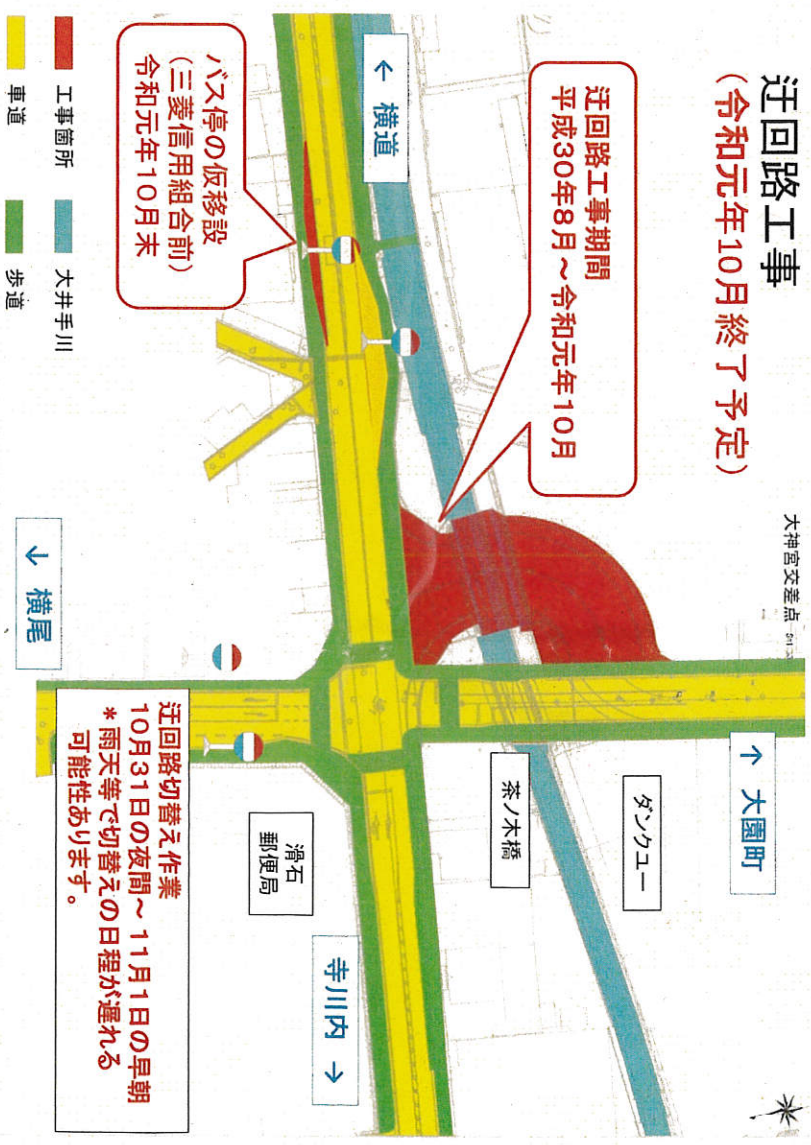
迂回路工事
(令和元年10月終了予定)

大神宮交差点

迂回路工事期間
平成30年8月～令和元年10月

工事箇所
大井手川
車道
歩道

バス停の仮移設
(三菱信用組合前)
令和元年10月末

← 横道

← 横尾

→ 大園町

ダンクユー

茶ノ木橋

滑石
郵便局

寺川内 →

迂回路切替え作業
10月31日の夜間～11月1日の早朝
＊雨天等で切替えの日程が遅れる可能性あります。